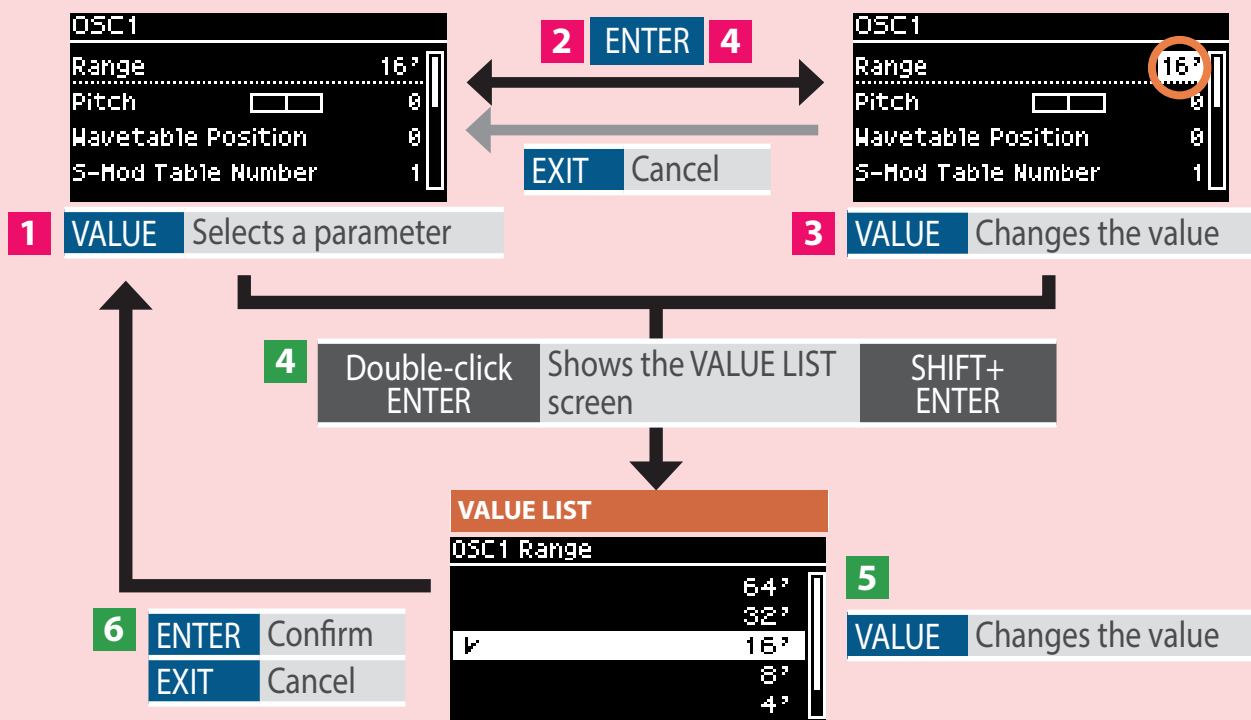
OSC1
Range 16'
Pitch 0
Wavetable Position 0
S-Mod Table Number 1

2 ENTER 4

OSC1
Range 16'
Pitch 0
Wavetable Position 0
S-Mod Table Number 1

EXIT Cancel

1 VALUE Selects a parameter

3 VALUE Changes the value

4 Double-click ENTER Shows the VALUE LIST screen SHIFT+ ENTER

VALUE LIST
OSC1 Range
64'
32'
16'
8'
4'

5
VALUE Changes the value

6 ENTER Confirm
EXIT Cancel